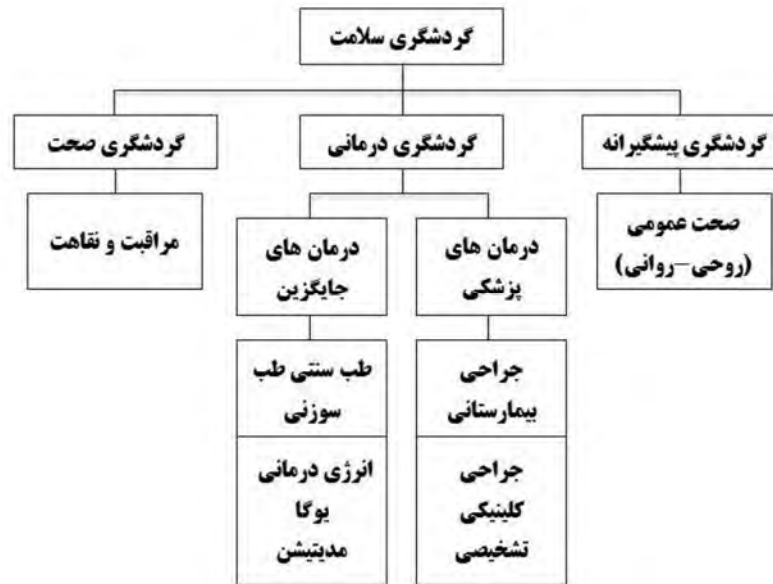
گردشگری سلامت

گردشگری پیشگیرانه

صحت عمومی (روحی–روانی)

گردشگری درمانی

درمان های پزشکی

جراحی بیمارستانی

جراحی کلینیکی تشخیصی

درمان های جایگزین

طب سنتی طب سوزنی

انرژی درمانی یوگا مدیتیشن

گردشگری صحت

مراقبت و نقاهت